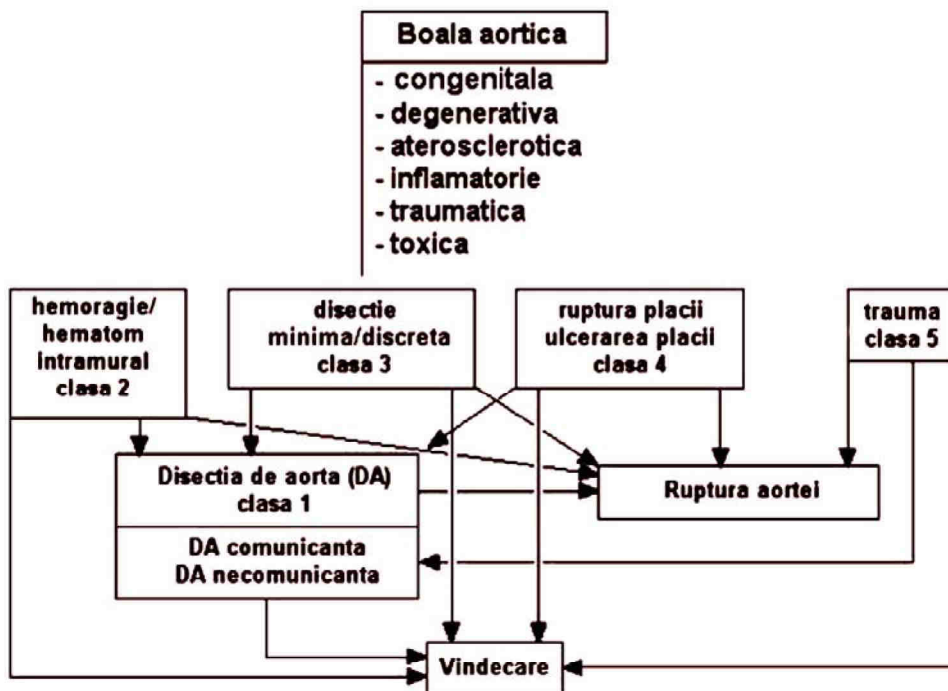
Boala aortica

- congenitala
- degenerativa
- aterosclerotica
- inflamatorie
- traumatica
- toxica

hemoragie/ hematom intramural clasa 2

disectie minima/discreta clasa 3

ruptura placii ulcerarea placii clasa 4

trauma clasa 5

Disectia de aorta (DA) clasa 1

DA comunicanta
DA necomunicanta

Ruptura aortei

Vindecare